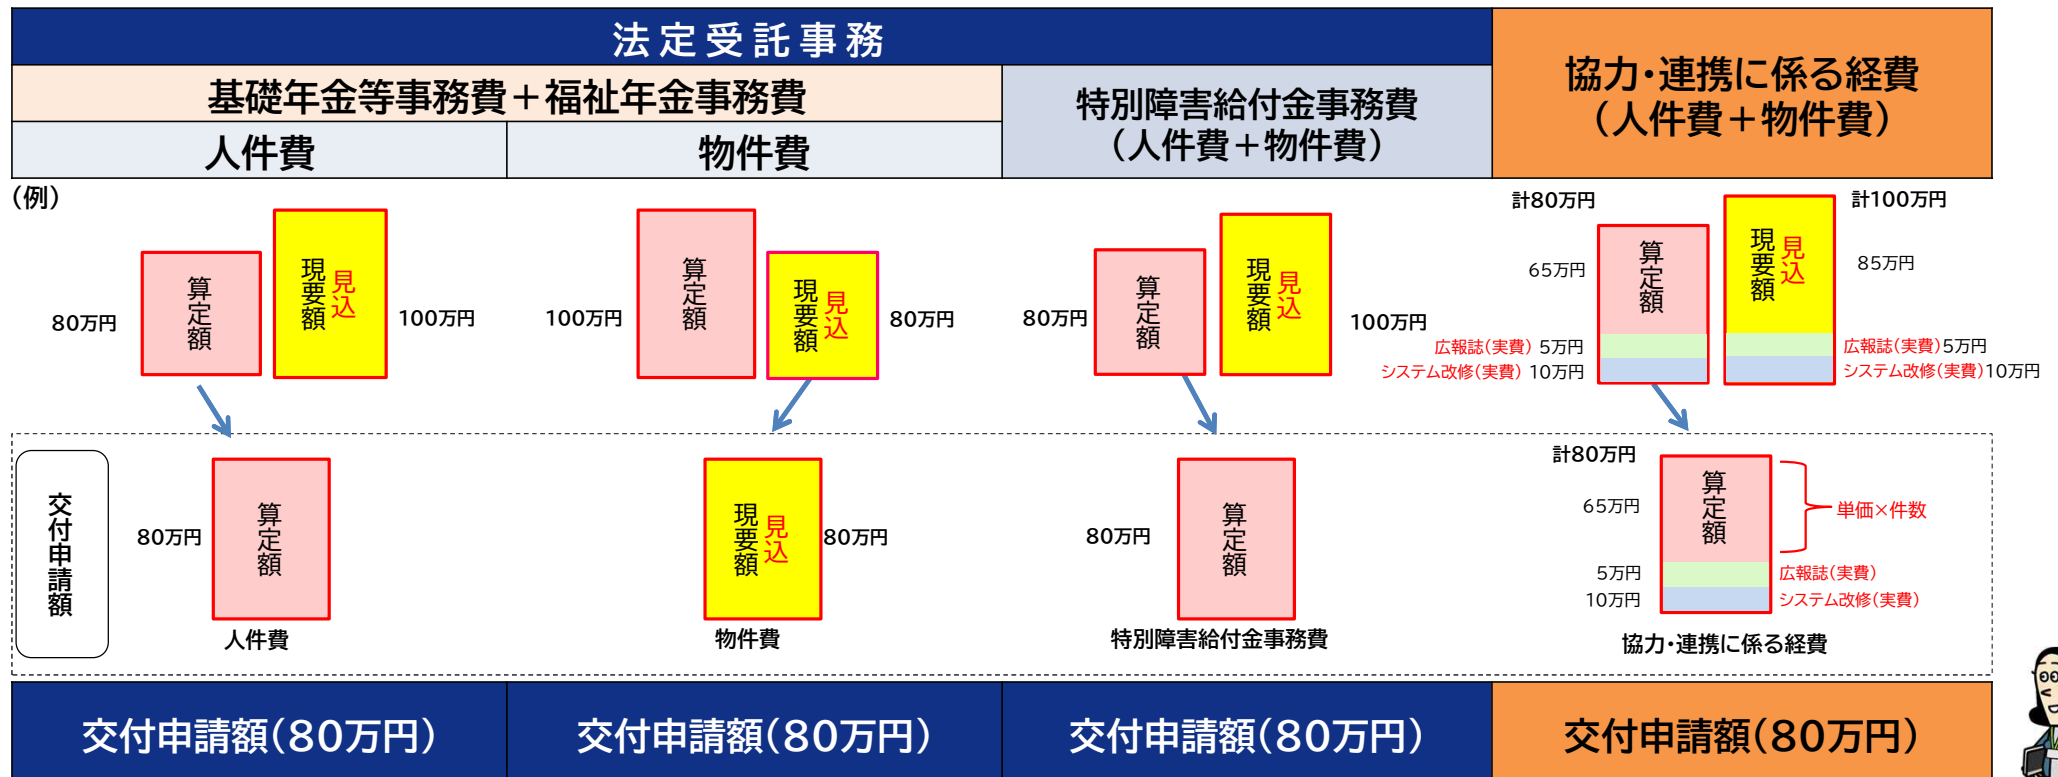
法定受託事務

基礎年金等事務費＋福祉年金事務費

人件費 | 物件費

特別障害給付金事務費（人件費＋物件費）

協力・連携に係る経費（人件費＋物件費）

（例）

80万円 算定額 現要額 見込 100万円

100万円 算定額 現要額 見込 80万円

80万円 算定額 現要額 見込 100万円

計80万円 65万円 算定額 広報誌（実費）5万円 システム改修（実費）10万円

計100万円 現要額 見込 85万円 広報誌（実費）5万円 システム改修（実費）10万円

交付申請額

80万円 算定額 人件費

現要額 見込 80万円 物件費

80万円 算定額 特別障害給付金事務費

計80万円 65万円 算定額 単価×件数 5万円 広報誌（実費） 10万円 システム改修（実費） 協力・連携に係る経費

交付申請額（80万円） | 交付申請額（80万円） | 交付申請額（80万円） | 交付申請額（80万円）